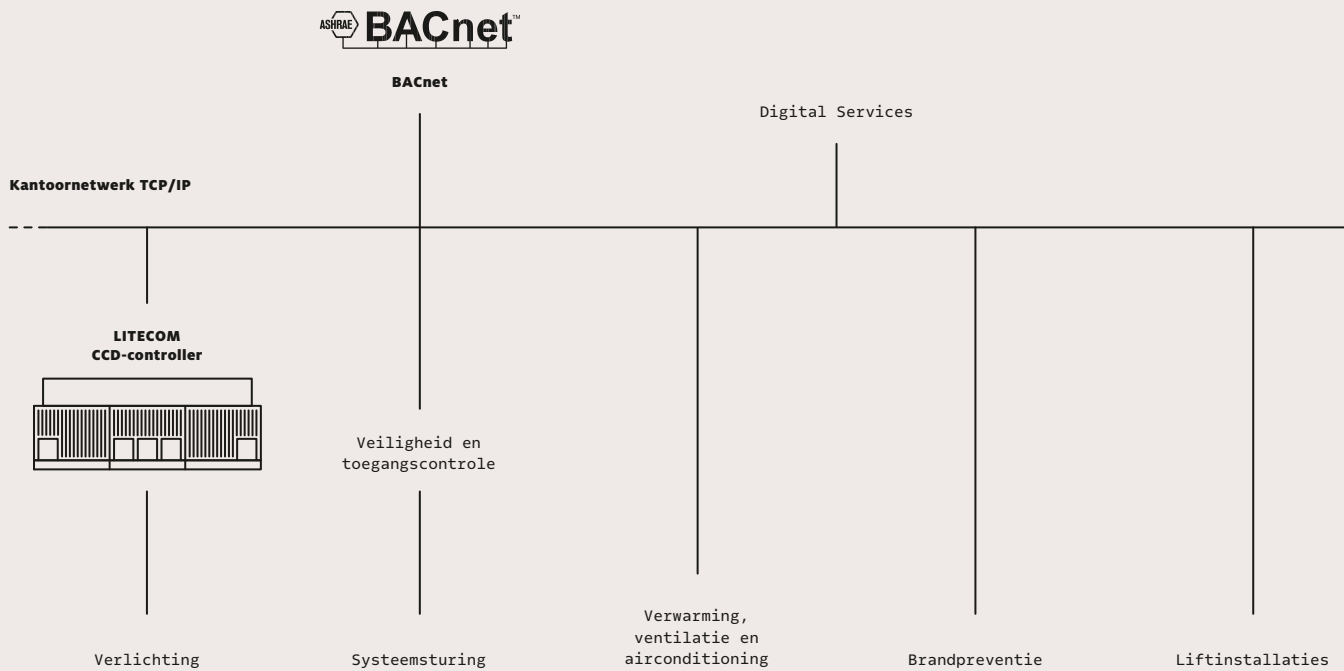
ASHRAE BACnet™

BACnet

Digital Services

Kantoornetwerk TCP/IP

LITECOM
CCD-controller

Veiligheid en toegangscontrole

Verwarming, ventilatie en airconditioning

Verlichting

Systeemsturing

Brandpreventie

Liftinstallaties